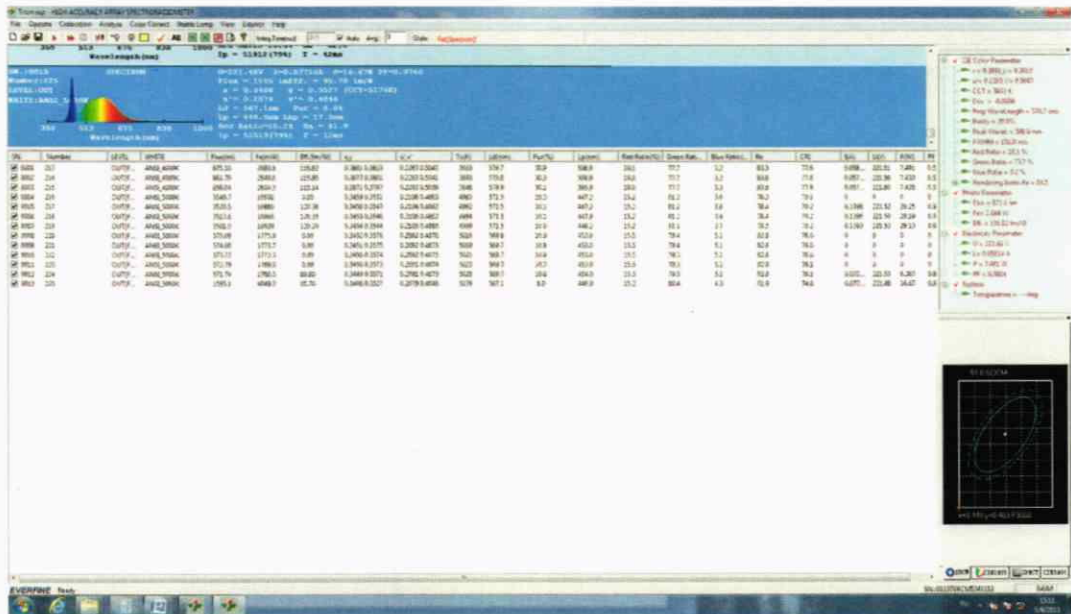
File Operate Calibration Analysis Color Correct Stable Lamp View Language Help

Wavelength(nm)

Tp = 5191K(T96) T = 12ms

Wavelength(nm)

| S/N | Number | LEVEL | WHITE | Flux(lm) | Fe(mW) | Eff.(lm/W) | x,y | u',v' | Tc(K) | Ld(nm) | Pur(%) | Lp(nm) | Red Ratio(%) | Green Rati.. | Blue Ratio(.. | Ra | CRI |
|---|---|---|---|---|---|---|---|---|---|---|---|---|---|---|---|---|---|
| 5001 | 217 | OUT(F... | ANSI_4000K | | | | | | | | | | | | | | |
| 5002 | 218 | OUT(F... | ANSI_4000K | | | | | | | | | | | | | | |
| 5003 | 219 | OUT(F... | ANSI_4000K | | | | | | | | | | | | | | |
| 5004 | 220 | OUT(F... | ANSI_5000K | | | | | | | | | | | | | | |
| 5005 | 217 | OUT(F... | ANSI_5000K | | | | | | | | | | | | | | |
| 5006 | 218 | OUT(F... | ANSI_5000K | | | | | | | | | | | | | | |
| 5007 | 219 | OUT(F... | ANSI_5000K | | | | | | | | | | | | | | |
| 5008 | 220 | OUT(F... | ANSI_5000K | | | | | | | | | | | | | | |
| 5009 | 221 | OUT(F... | ANSI_5000K | | | | | | | | | | | | | | |
| 5010 | 222 | OUT(F... | ANSI_5000K | | | | | | | | | | | | | | |
| 5011 | 223 | OUT(F... | ANSI_5000K | | | | | | | | | | | | | | |
| 5012 | 224 | OUT(F... | ANSI_5000K | | | | | | | | | | | | | | |
| 5013 | 225 | OUT(F... | ANSI_5000K | | | | | | | | | | | | | | |

CIE Color Parameter
Photo Parameter
Electrical Parameter
System

EVERFINE Ready